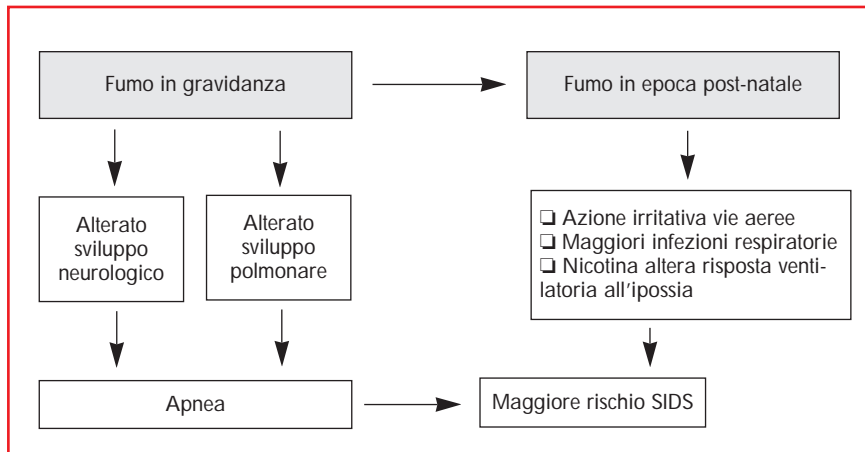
Fumo in gravidanza

Fumo in epoca post-natale

Alterato sviluppo neurologico

Alterato sviluppo polmonare

❑ Azione irritativa vie aeree
❑ Maggiori infezioni respiratorie
❑ Nicotina altera risposta ventilatoria all'ipossia

Apnea

Maggiore rischio SIDS